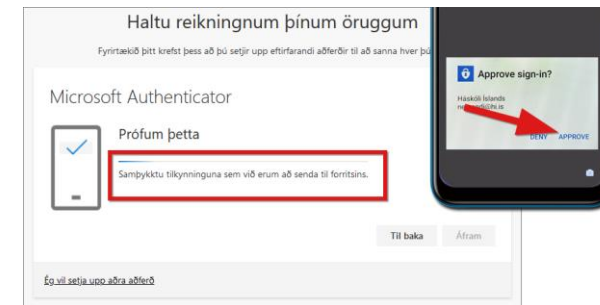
Haltu reikningnum þínum öruggum

Fyrirtækið þitt krefst þess að þú setjir upp eftirfarandi aðferðir til að sanna hver þú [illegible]

Microsoft Authenticator

Prófum þetta

Samþykktu tilkynninguna sem við erum að senda til forritsins.

Til baka Áfram

Ég vil setja upp aðra aðferð

Approve sign-in?

Háskóli Íslands
n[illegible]@hi.is

DENY APPROVE